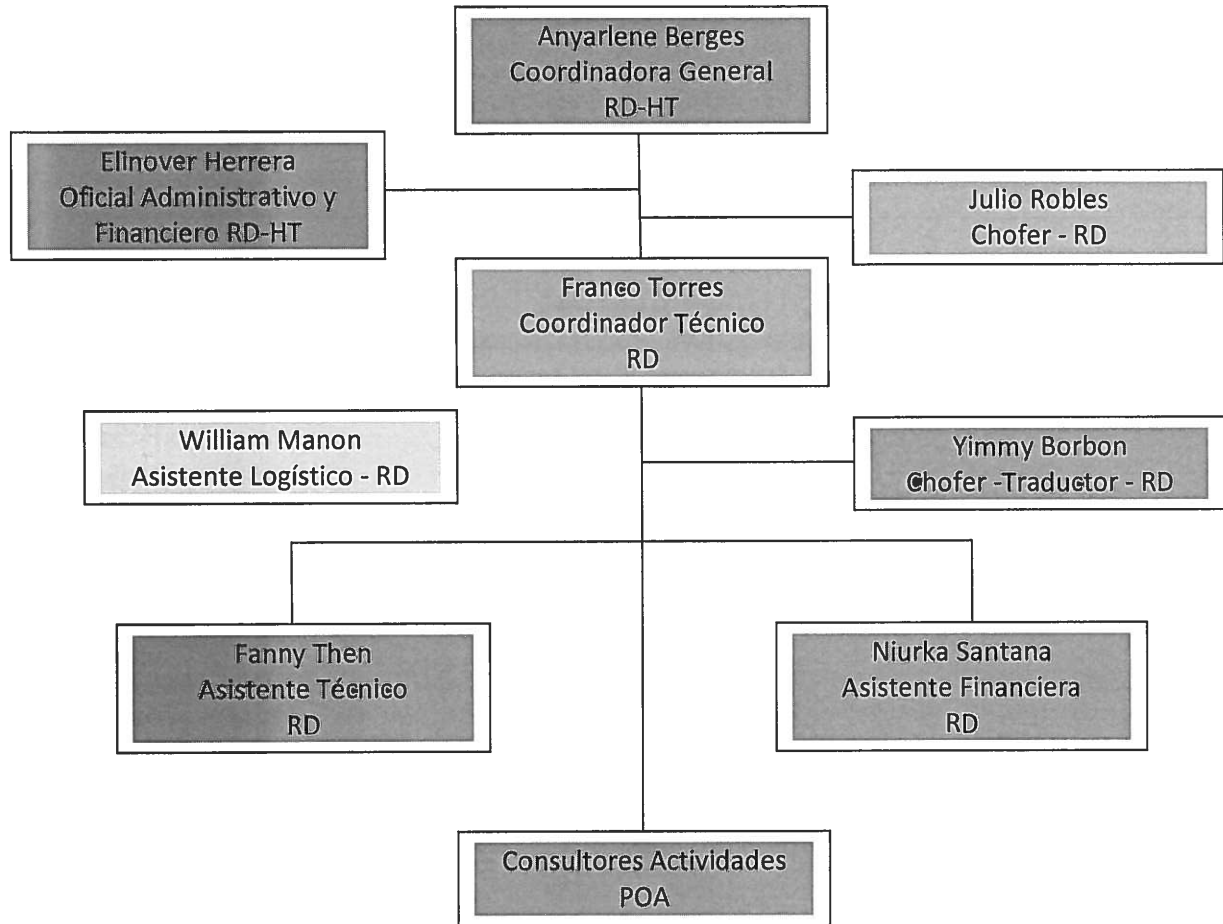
Anyarlene Berges
Coordinadora General
RD-HT

Elinover Herrera
Oficial Administrativo y
Financiero RD-HT

Julio Robles
Chofer - RD

Franco Torres
Coordinador Técnico
RD

William Manon
Asistente Logístico - RD

Yimmy Borbon
Chofer -Traductor - RD

Fanny Then
Asistente Técnico
RD

Niurka Santana
Asistente Financiera
RD

Consultores Actividades
POA